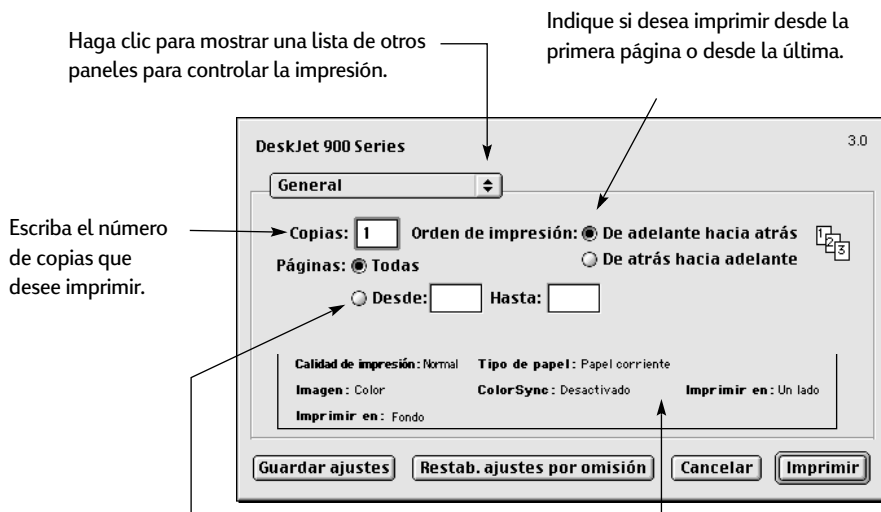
Haga clic para mostrar una lista de otros paneles para controlar la impresión.

Indique si desea imprimir desde la primera página o desde la última.

DeskJet 900 Series

3.0

General

Escriba el número de copias que desee imprimir.

Copias: 1

Orden de impresión: De adelante hacia atrás

De atrás hacia adelante

Páginas: Todas

Desde: Hasta:

Calidad de impresión: Normal

Tipo de papel: Papel corriente

Imagen: Color

ColorSync: Desactivado

Imprimir en: Un lado

Imprimir en: Fondo

Guardar ajustes

Restab. ajustes por omisión

Cancelar

Imprimir